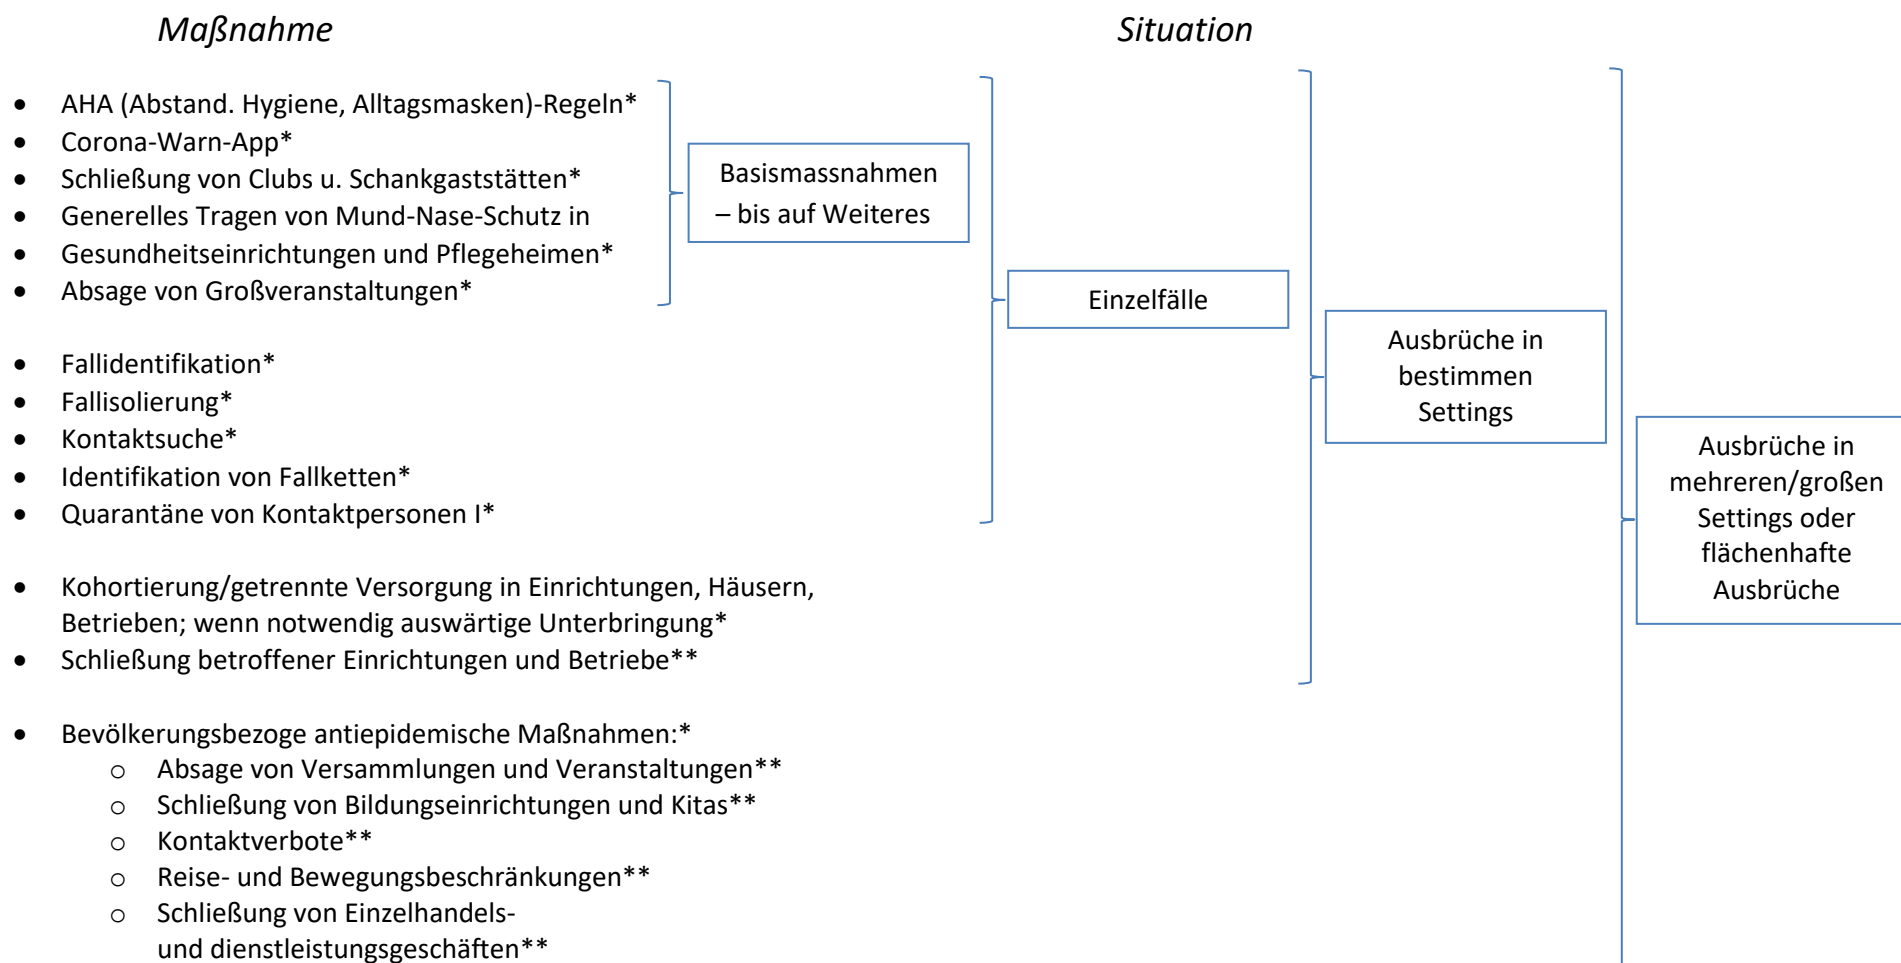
Maßnahme

Situation

- AHA (Abstand. Hygiene, Alltagsmasken)-Regeln*
- Corona-Warn-App*
- Schließung von Clubs u. Schankgaststätten*
- Generelles Tragen von Mund-Nase-Schutz in Gesundheitseinrichtungen und Pflegeheimen*
- Absage von Großveranstaltungen*

Basismassnahmen – bis auf Weiteres

- Fallidentifikation*
- Fallisolierung*
- Kontaktsuche*
- Identifikation von Fallketten*
- Quarantäne von Kontaktpersonen I*

Einzelfälle

- Kohortierung/getrennte Versorgung in Einrichtungen, Häusern, Betrieben; wenn notwendig auswärtige Unterbringung*
- Schließung betroffener Einrichtungen und Betriebe**

Ausbrüche in bestimmen Settings

- Bevölkerungsbezoge antiepidemische Maßnahmen:*
  - Absage von Versammlungen und Veranstaltungen**
  - Schließung von Bildungseinrichtungen und Kitas**
  - Kontaktverbote**
  - Reise- und Bewegungsbeschränkungen**
  - Schließung von Einzelhandels- und dienstleistungsgeschäften**

Ausbrüche in mehreren/großen Settings oder flächenhafte Ausbrüche